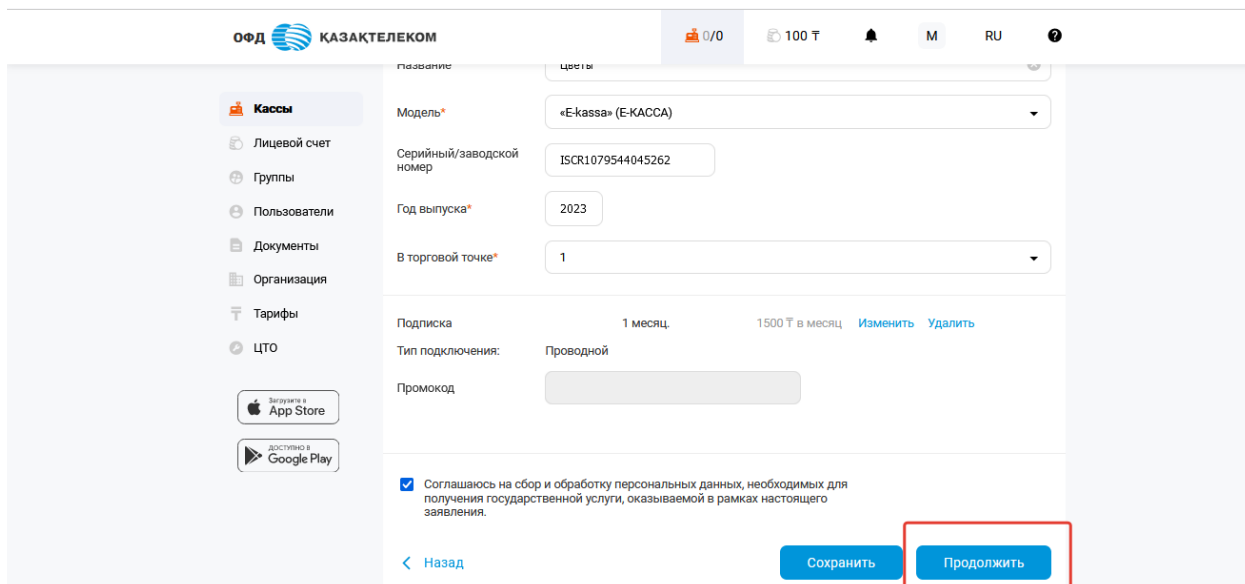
ОФД ҚАЗАҚТЕЛЕКОМ

0/0 100 ₸ M RU

Название Цветы

Кассы
Лицевой счет
Группы
Пользователи
Документы
Организация
Тарифы
ЦТО

Загрузите в App Store

доступно в Google Play

Модель* «E-kassa» (E-KACCA)

Серийный/заводской номер ISCR1079544045262

Год выпуска* 2023

В торговой точке* 1

Подписка 1 месяц. 1500 ₸ в месяц Изменить Удалить

Тип подключения: Проводной

Промокод

Соглашаюсь на сбор и обработку персональных данных, необходимых для получения государственной услуги, оказываемой в рамках настоящего заявления.

Назад

Сохранить

Продолжить